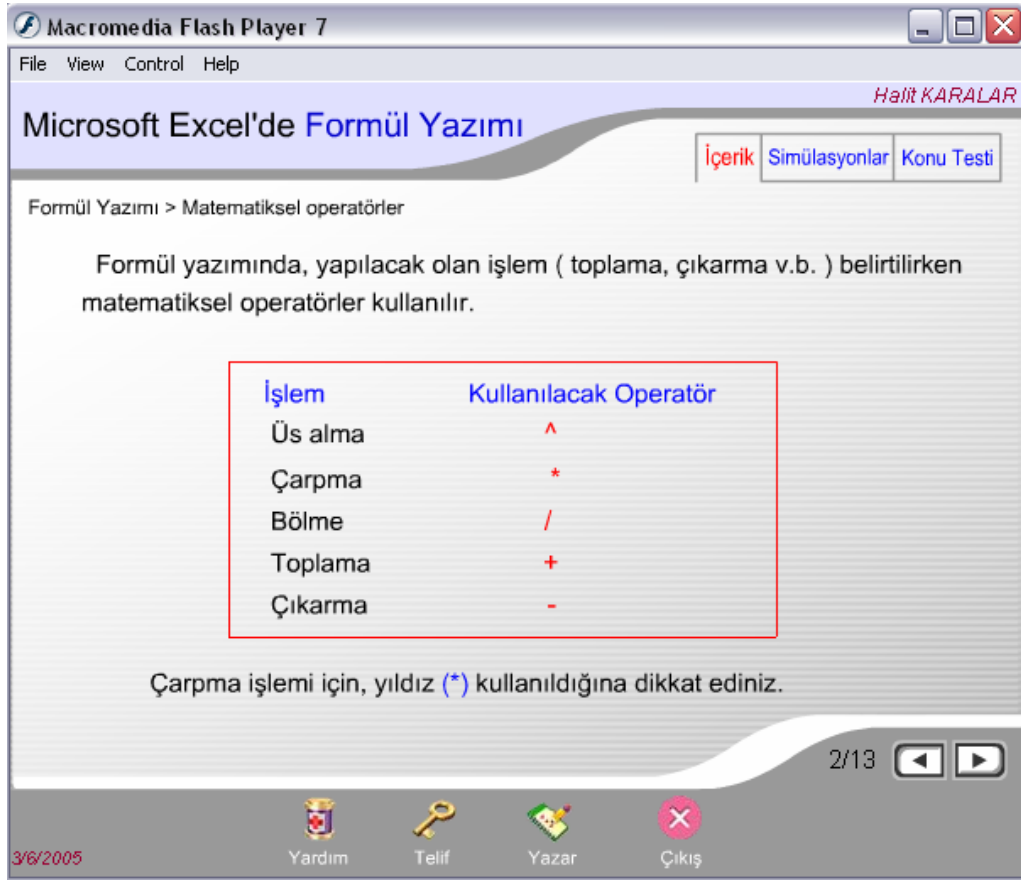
Macromedia Flash Player 7

File View Control Help

Halit KARALAR

Microsoft Excel'de Formül Yazımı

İçerik Simülasyonlar Konu Testi

Formül Yazımı > Matematiksel operatörler

Formül yazımında, yapılacak olan işlem ( toplama, çıkarma v.b. ) belirtilirken matematiksel operatörler kullanılır.

| İşlem | Kullanılacak Operatör |
|---|---|
| Üs alma | ^ |
| Çarpma | * |
| Bölme | / |
| Toplama | + |
| Çıkarma | - |

Çarpma işlemi için, yıldız (*) kullanıldığına dikkat ediniz.

2/13

3/6/2005

Yardım Telif Yazar Çıkış